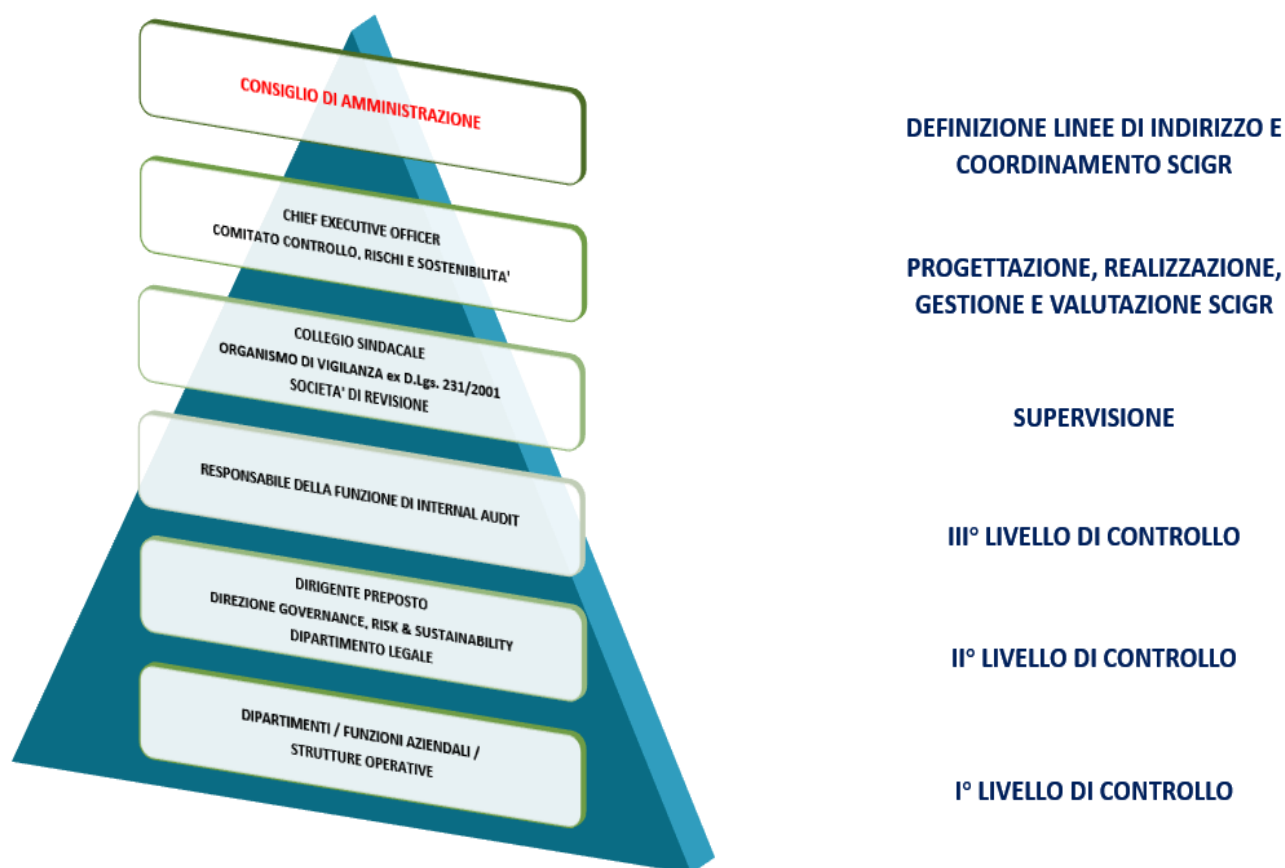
CONSIGLIO DI AMMINISTRAZIONE

DEFINIZIONE LINEE DI INDIRIZZO E COORDINAMENTO SCIGR

CHIEF EXECUTIVE OFFICER
COMITATO CONTROLLO, RISCHI E SOSTENIBILITA'

PROGETTAZIONE, REALIZZAZIONE, GESTIONE E VALUTAZIONE SCIGR

COLLEGIO SINDACALE
ORGANISMO DI VIGILANZA ex D.Lgs. 231/2001
SOCIETA' DI REVISIONE

SUPERVISIONE

RESPONSABILE DELLA FUNZIONE DI INTERNAL AUDIT

III° LIVELLO DI CONTROLLO

DIRIGENTE PREPOSTO
DIREZIONE GOVERNANCE, RISK & SUSTAINABILITY
DIPARTIMENTO LEGALE

II° LIVELLO DI CONTROLLO

DIPARTIMENTI / FUNZIONI AZIENDALI / STRUTTURE OPERATIVE

I° LIVELLO DI CONTROLLO